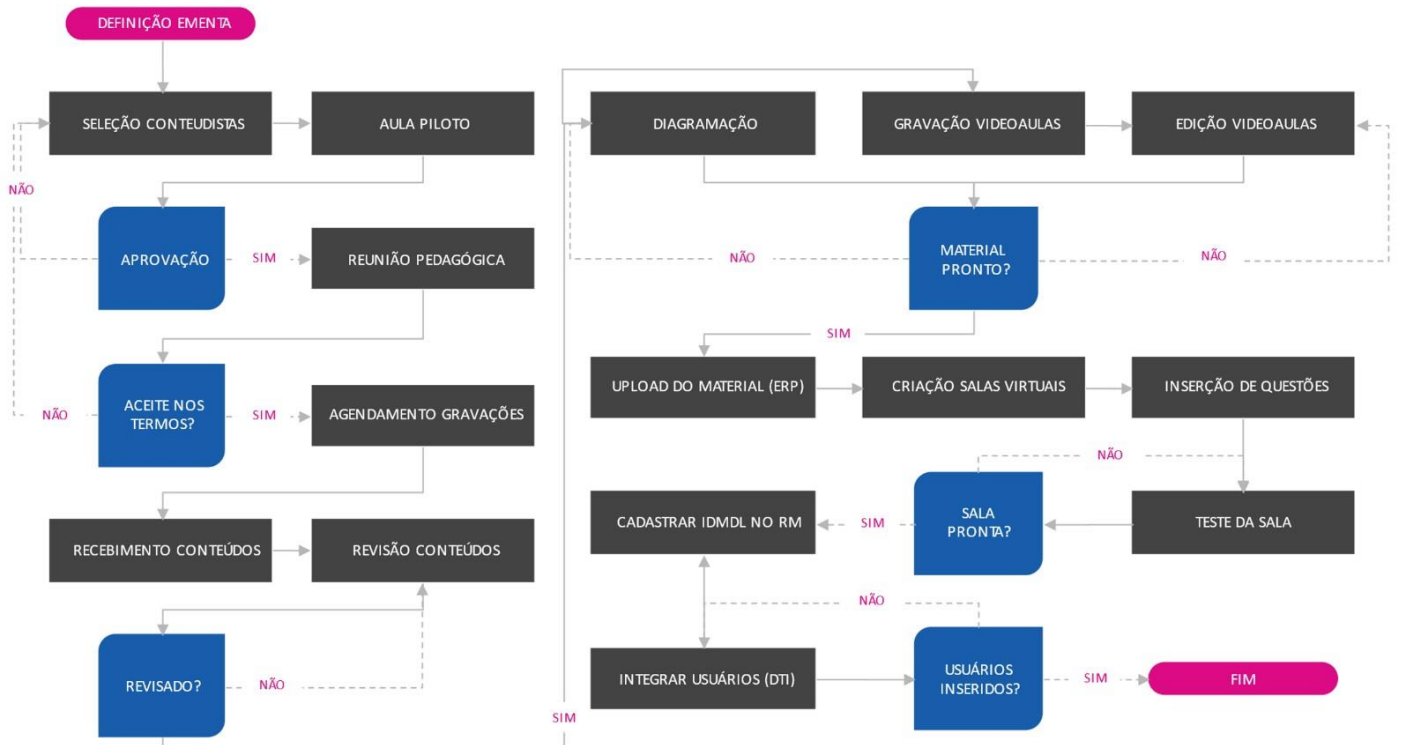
DEFINIÇÃO EMENTA

SELEÇÃO CONTEUDISTAS

AULA PILOTO

NÃO

APROVAÇÃO

SIM

REUNIÃO PEDAGÓGICA

NÃO

ACEITE NOS TERMOS?

SIM

AGENDAMENTO GRAVAÇÕES

RECEBIMENTO CONTEÚDOS

REVISÃO CONTEÚDOS

REVISADO?

NÃO

SIM

DIAGRAMAÇÃO

GRAVAÇÃO VIDEOAULAS

EDIÇÃO VIDEOAULAS

NÃO

MATERIAL PRONTO?

NÃO

SIM

UPLOAD DO MATERIAL (ERP)

CRIAÇÃO SALAS VIRTUAIS

INSERÇÃO DE QUESTÕES

NÃO

CADASTRAR IDMDL NO RM

SIM

SALA PRONTA?

TESTE DA SALA

NÃO

INTEGRAR USUÁRIOS (DTI)

USUÁRIOS INSERIDOS?

SIM

FIM